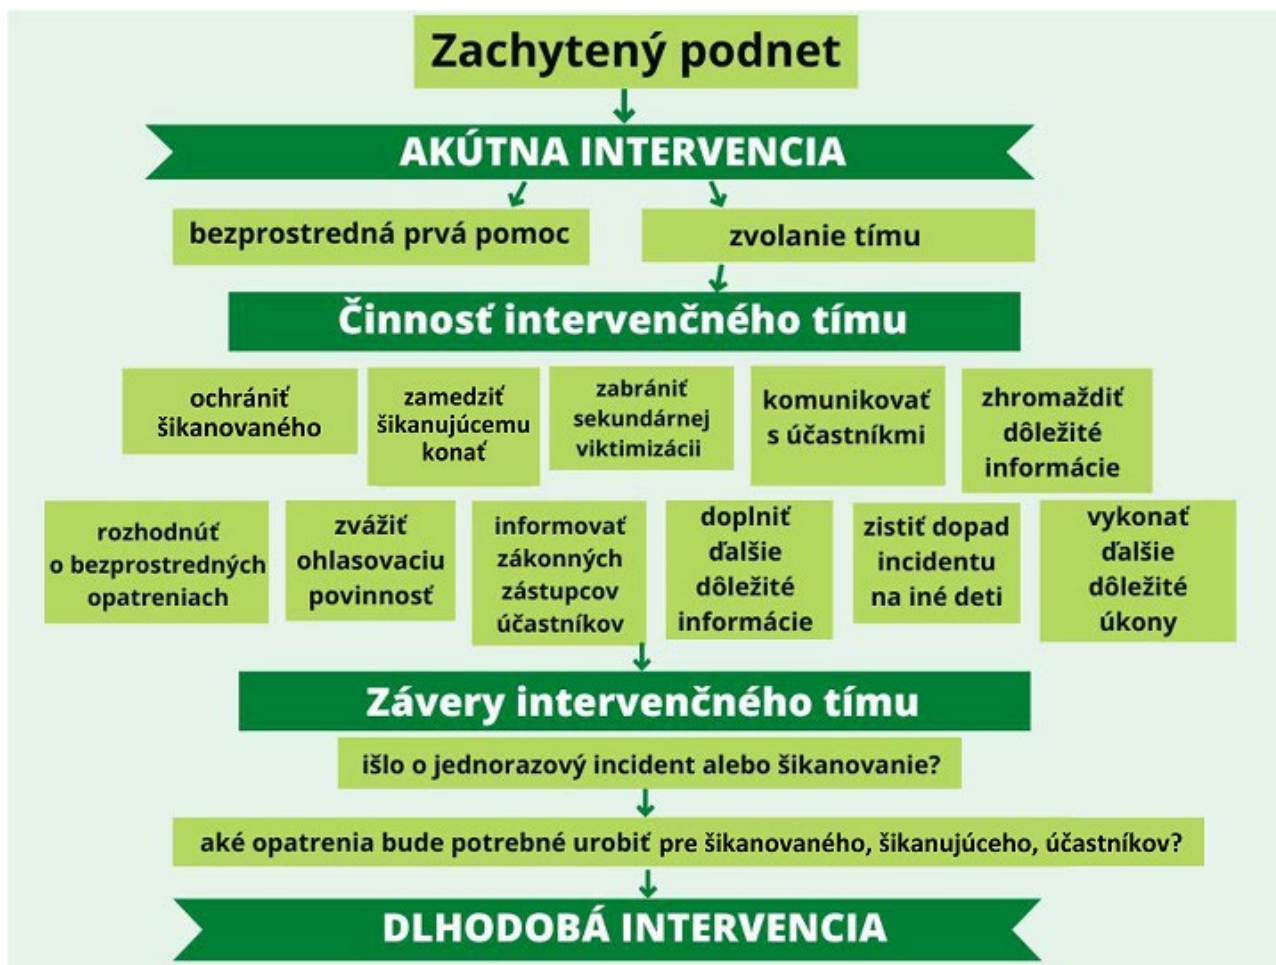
Zachytený podnet

AKÚTNA INTERVENCIA

bezprostredná prvá pomoc

zvolanie tímu

Činnosť intervenčného tímu

ochrániť šikanovaného

zamedziť šikanujúcemu konať

zabrániť sekundárnej viktimizácii

komunikovať s účastníkmi

zhromaždiť dôležité informácie

rozhodnúť o bezprostredných opatreniach

zvážiť ohlasovaciu povinnosť

informovať zákonných zástupcov účastníkov

doplniť ďalšie dôležité informácie

zistiť dopad incidentu na iné deti

vykonať ďalšie dôležité úkony

Závery intervenčného tímu

išlo o jednorazový incident alebo šikanovanie?

aké opatrenia bude potrebné urobiť pre šikanovaného, šikanujúceho, účastníkov?

DLHODOBÁ INTERVENCIA